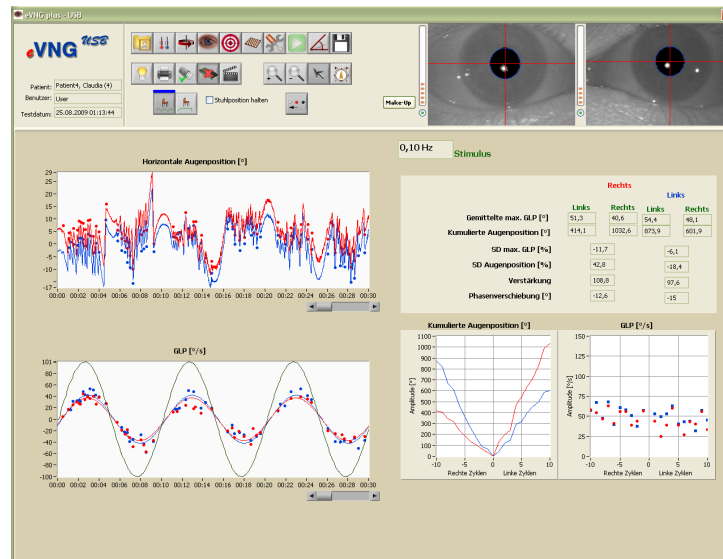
eVNG plus - USB

eVNG USB

Patient: Patient4, Claudia (4)
Benutzer: User
Testdatum: 25.08.2009 01:13:44

Stuhlposition halten

Make-Up

0,10 Hz
Stimulus

Horizontale Augenposition [°]

25 20 15 10 5 0 -5 -10 -17

00:00 00:02 00:04 00:06 00:08 00:10 00:12 00:14 00:16 00:18 00:20 00:22 00:24 00:26 00:28 00:30

GLP [°/s]

101 80 60 40 20 0 -20 -40 -60 -80 -100

00:00 00:02 00:04 00:06 00:08 00:10 00:12 00:14 00:16 00:18 00:20 00:22 00:24 00:26 00:28 00:30

Rechts
Links

| | Links | Rechts | Links | Rechts |
|---|---|---|---|---|
| Gemittelte max. GLP [°] | 51,3 | 40,6 | 54,4 | 48,1 |
| Kumulierte Augenposition [°] | 414,1 | 1032,6 | 873,9 | 601,9 |

| | | |
|---|---|---|
| SD max. GLP [%] | -11,7 | -6,1 |
| SD Augenposition [%] | 42,8 | -18,4 |
| Verstärkung | 108,8 | 97,6 |
| Phasenverschiebung [°] | -12,6 | -15 |

Kumulierte Augenposition [°]

1100 1000 900 800 700 600 500 400 300 200 100 0

Amplitude [°]

-10 -5 0 5 10
Rechte Zyklen Linke Zyklen

GLP [°/s]

150 100 50 0

Amplitude [°/s]

-10 -5 0 5 10
Rechte Zyklen Linke Zyklen